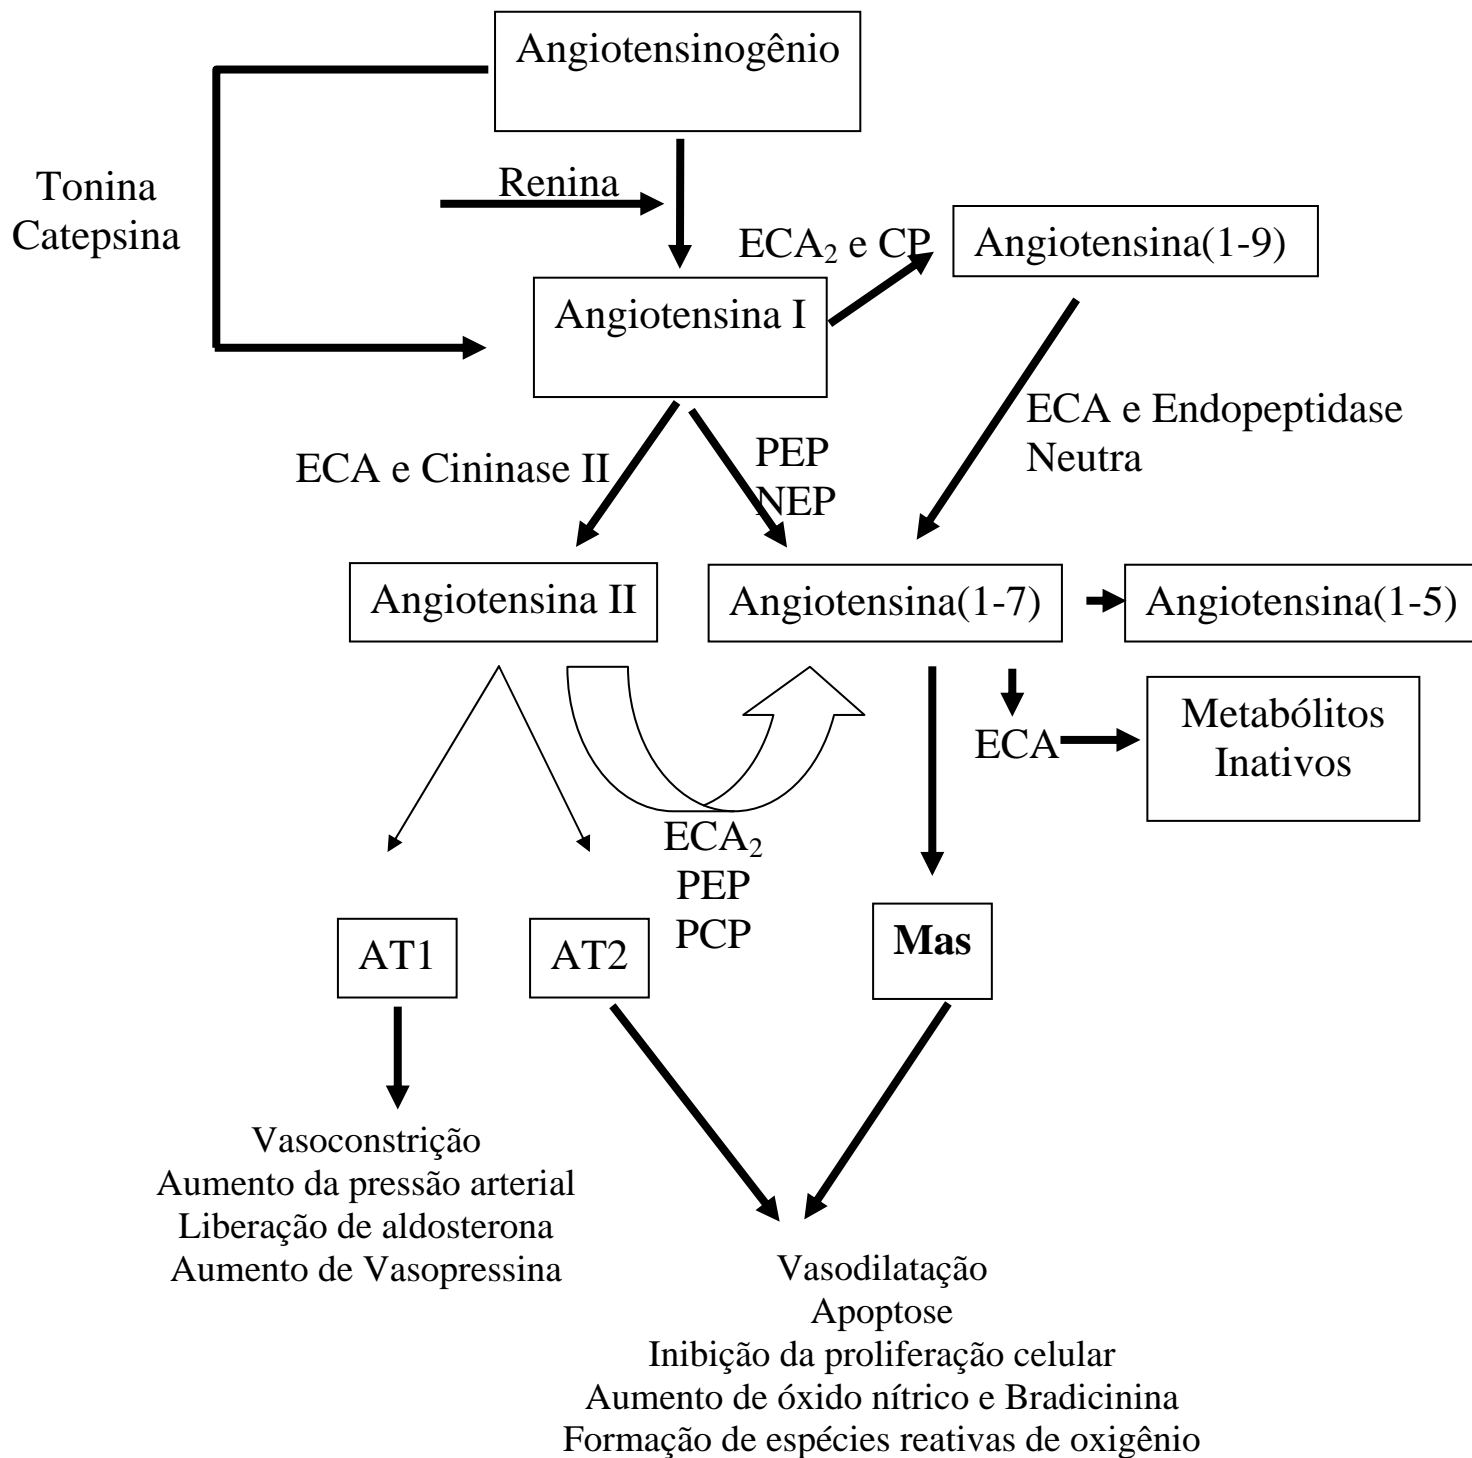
Angiotensinogênio

Tonina
Catepsina

Renina

$ECA_2$ e CP

Angiotensina(1-9)

Angiotensina I

ECA e Endopeptidase
Neutra

ECA e Cininase II

PEP
NEP

Angiotensina II

Angiotensina(1-7)

Angiotensina(1-5)

ECA

Metabólitos
Inativos

$ECA_2$
PEP
PCP

AT1

AT2

**Mas**

Vasoconstrição
Aumento da pressão arterial
Liberação de aldosterona
Aumento de Vasopressina

Vasodilatação
Apoptose
Inibição da proliferação celular
Aumento de óxido nítrico e Bradicinina
Formação de espécies reativas de oxigênio